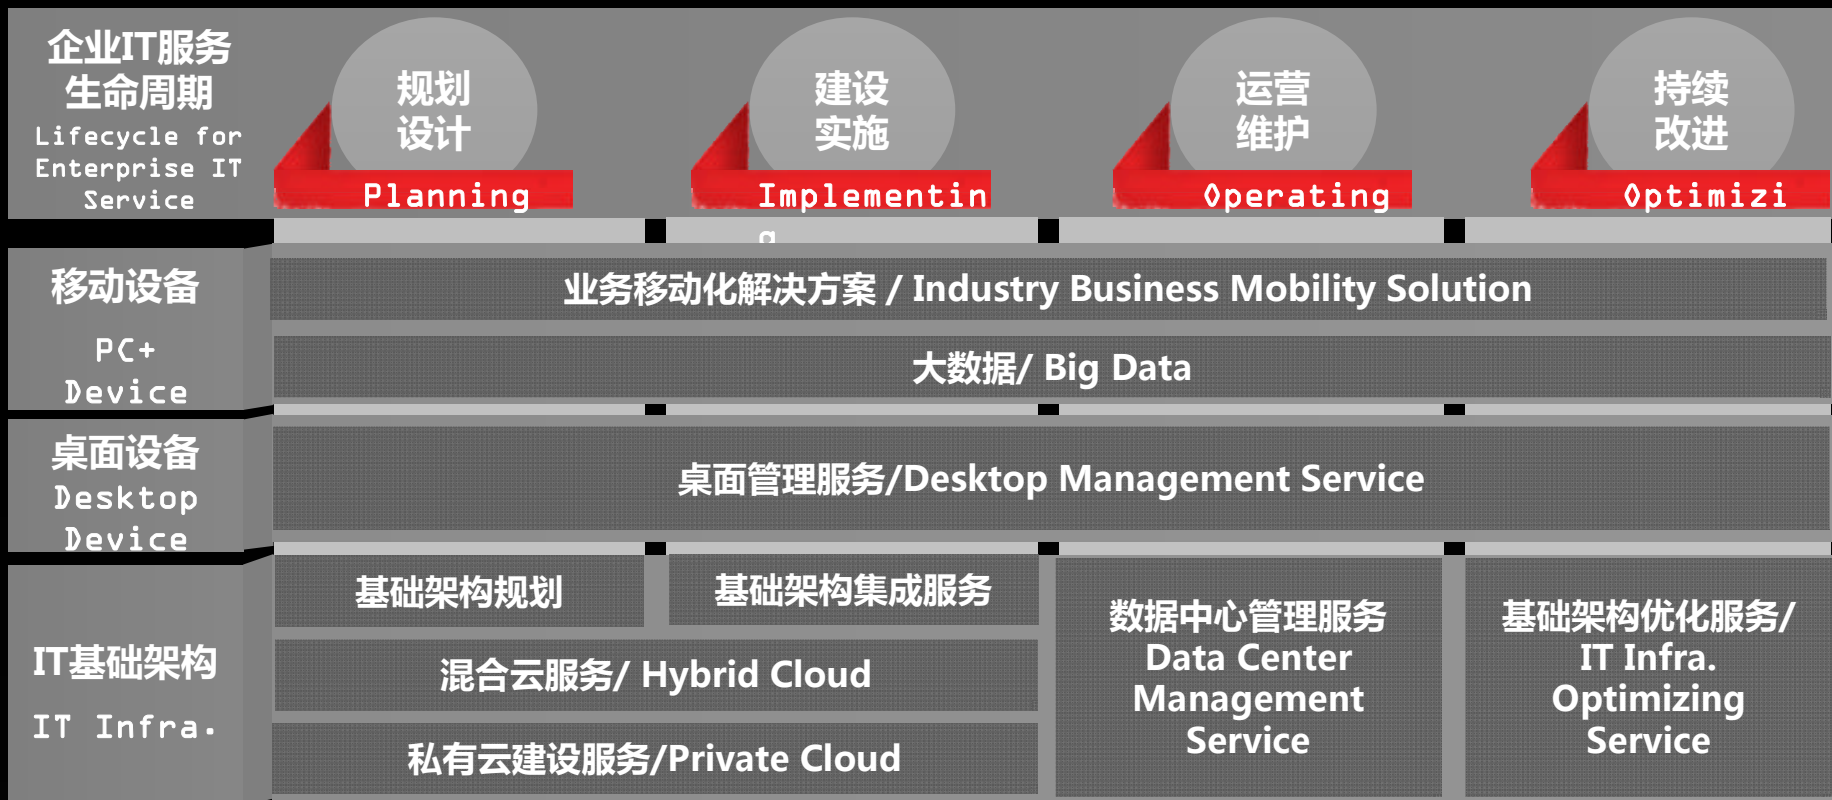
企业IT服务生命周期
Lifecycle for Enterprise IT Service

规划
设计
Planning

建设
实施
Implementin
g

运营
维护
Operating

持续
改进
Optimizi

移动设备
PC+
Device

业务移动化解决方案 / Industry Business Mobility Solution

大数据/ Big Data

桌面设备
Desktop
Device

桌面管理服务/Desktop Management Service

IT基础架构
IT Infra.

基础架构规划

基础架构集成服务

混合云服务/ Hybrid Cloud

私有云建设服务/Private Cloud

数据中心管理服务
Data Center
Management
Service

基础架构优化服务/
IT Infra.
Optimizing
Service